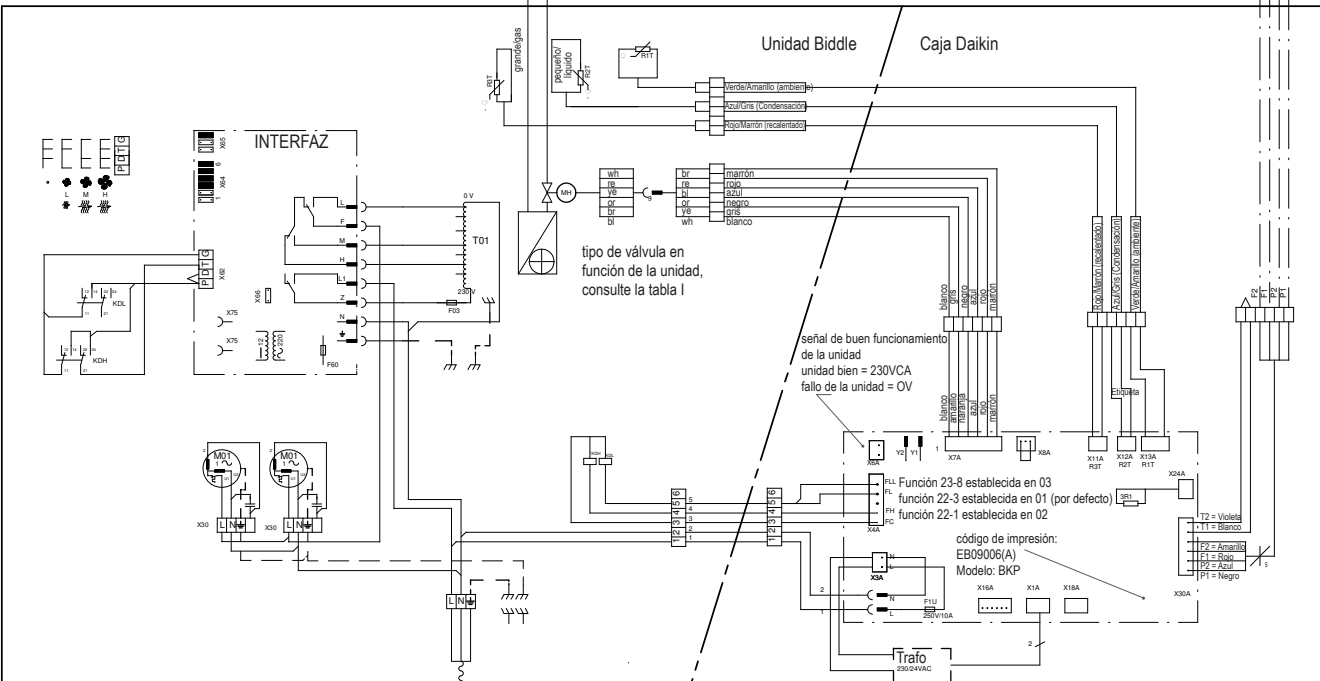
Unidad Biddle
Caja Daikin

grande/gas
R1T
pequeño/ líquido
R2T
R1T

Verde/Amarillo (ambiente)
Azul/Gris (Condensación)
Rojo/Marrón (recalentado)

INTERFAZ
X65
X64
P D T G
L M H

0 V
L
F
M
H
L1
Z
N
T01
230 V
F03
X66
X75
X75
12
220
F60
X62
P D T G
KDL
KDH

wh
re
ye
or
br
bl
MH
br
re
bl
or
ye
wh
marrón
rojo
azul
negro
gris
blanco

tipo de válvula en función de la unidad, consulte la tabla I

blanco
gris
negro
azul
rojo
marrón

Rojo/Marrón (recalentado)
Azul/Gris (Condensación)
Verde/Amarillo (ambiente)

F2
F1
P2
P1

señal de buen funcionamiento de la unidad
unidad bien = 230VCA
fallo de la unidad = OV

blanco
amarillo
naranja
azul
rojo
marrón

Etiqueta

X6A
Y2
Y1
X7A
X8A
X11A
R3T
X12A
R2T
X13A
R1T

M01
M01
X30
L N
X30
L N

6
5
4
3
2
1
6
5
4
3
2
1

FLL
FL
FH
FC
X4A
Función 23-8 establecida en 03
función 22-3 establecida en 01 (por defecto)
función 22-1 establecida en 02
3R1
X24A

T2 = Violeta
T1 = Blanco
F2 = Amarillo
F1 = Rojo
P2 = Azul
P1 = Negro
5
X30A

código de impresión:
EB09006(A)
Modelo: BKP

X3A
N
L
2
1
N
L
F1U
250V/10A
X16A
X1A
X18A
2

L N
Trafo
230/24VAC